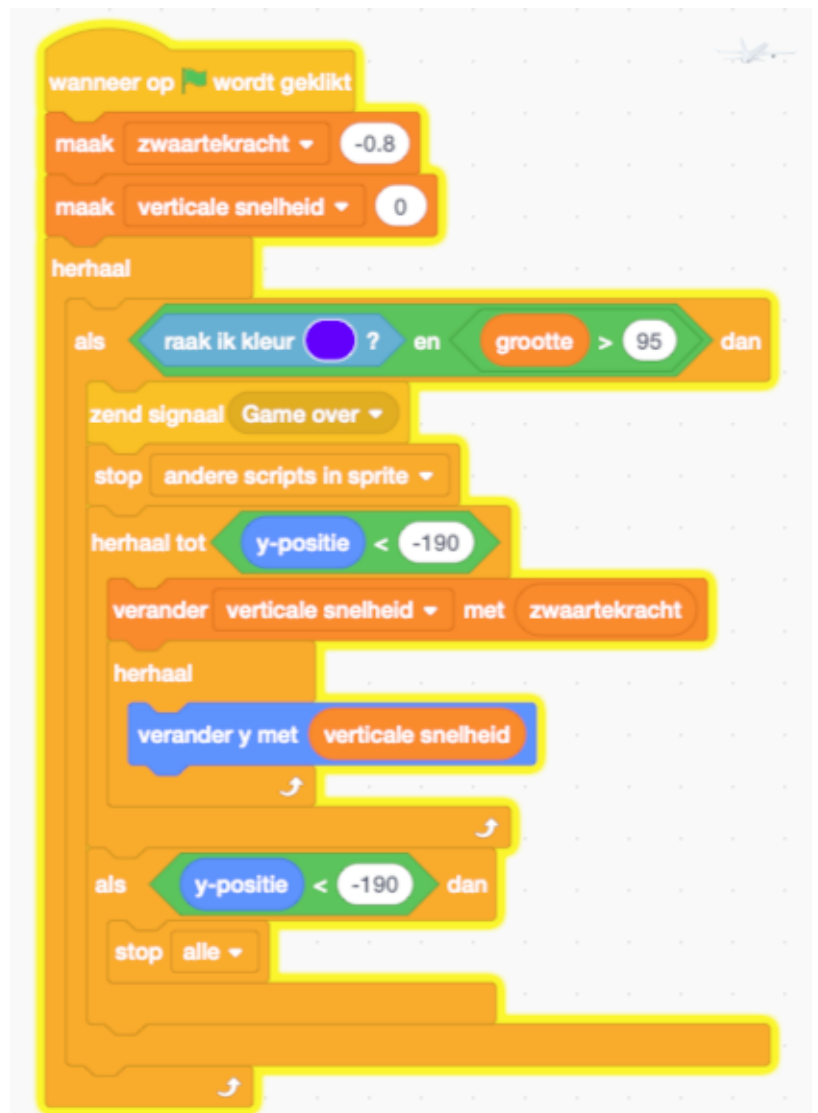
wanneer op wordt geklikt
maak zwaartekracht ▾ -0.8
maak verticale snelheid ▾ 0
herhaal
als raak ik kleur ? en grootte > 95 dan
zend signaal Game over ▾
stop andere scripts in sprite ▾
herhaal tot y-positie < -190
verander verticale snelheid ▾ met zwaartekracht
herhaal
verander y met verticale snelheid
als y-positie < -190 dan
stop alle ▾